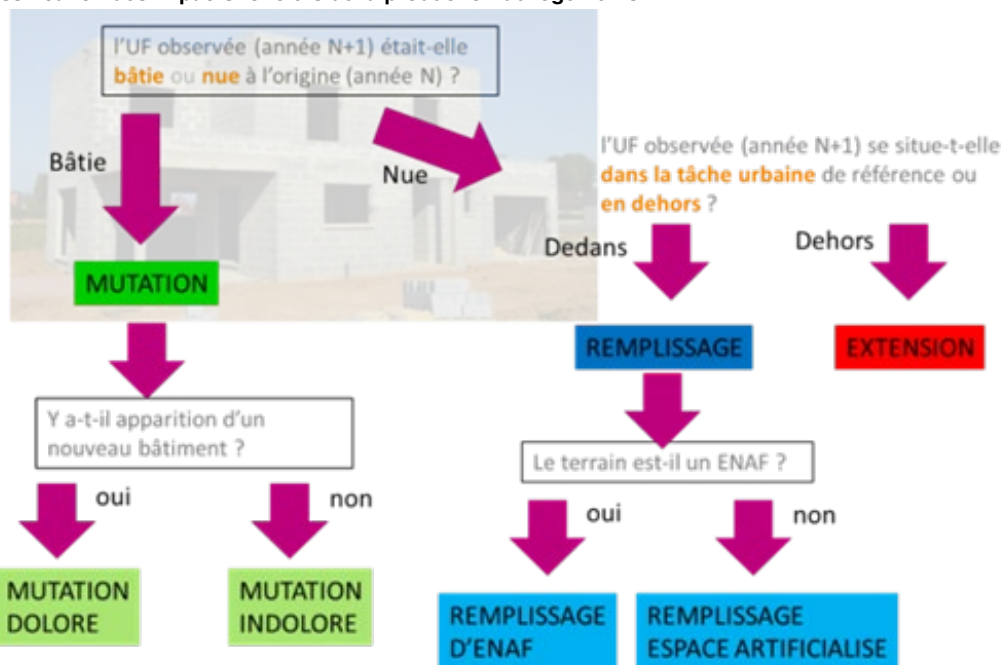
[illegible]

l'UF observée (année N+1) était-elle bâtie ou nue à l'origine (année N) ?

Bâtie

Nue

l'UF observée (année N+1) se situe-t-elle dans la tâche urbaine de référence ou en dehors ?

Dedans

Dehors

MUTATION

REMPLISSAGE

EXTENSION

Y a-t-il apparition d'un nouveau bâtiment ?

Le terrain est-il un ENAF ?

oui

non

oui

non

MUTATION DOLORE

MUTATION INDOLORE

REMPLISSAGE D'ENAF

REMPLISSAGE ESPACE ARTIFICIALISE